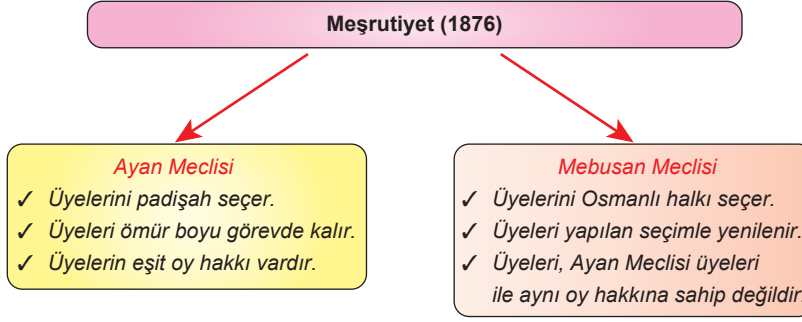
Meşrutiyet (1876)

Ayan Meclisi
✓ Üyelerini padişah seçer.
✓ Üyeleri ömür boyu görevde kalır.
✓ Üyelerin eşit oy hakkı vardır.

Mebusan Meclisi
✓ Üyelerini Osmanlı halkı seçer.
✓ Üyeleri yapılan seçimle yenilenir.
✓ Üyeleri, Ayan Meclisi üyeleri ile aynı oy hakkına sahip değildir.